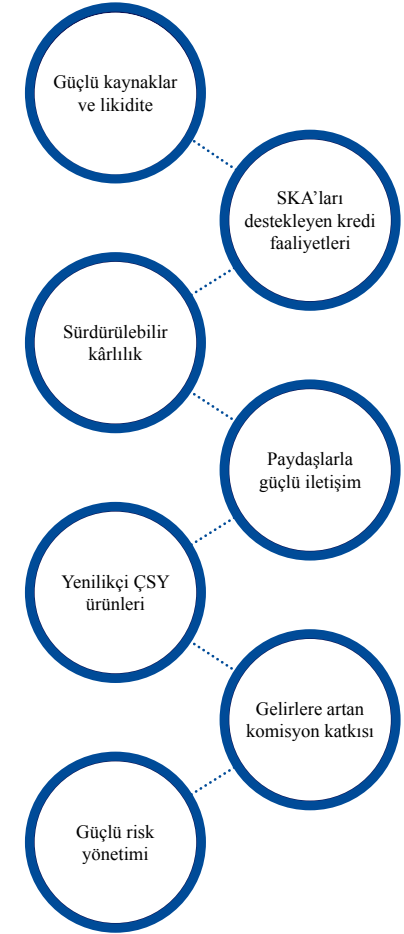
Güçlü kaynaklar ve likidite

SKA'ları destekleyen kredi faaliyetleri

Sürdürülebilir kârlılık

Paydaşlarla güçlü iletişim

Yenilikçi ÇSY ürünleri

Gelirlere artan komisyon katkısı

Güçlü risk yönetimi